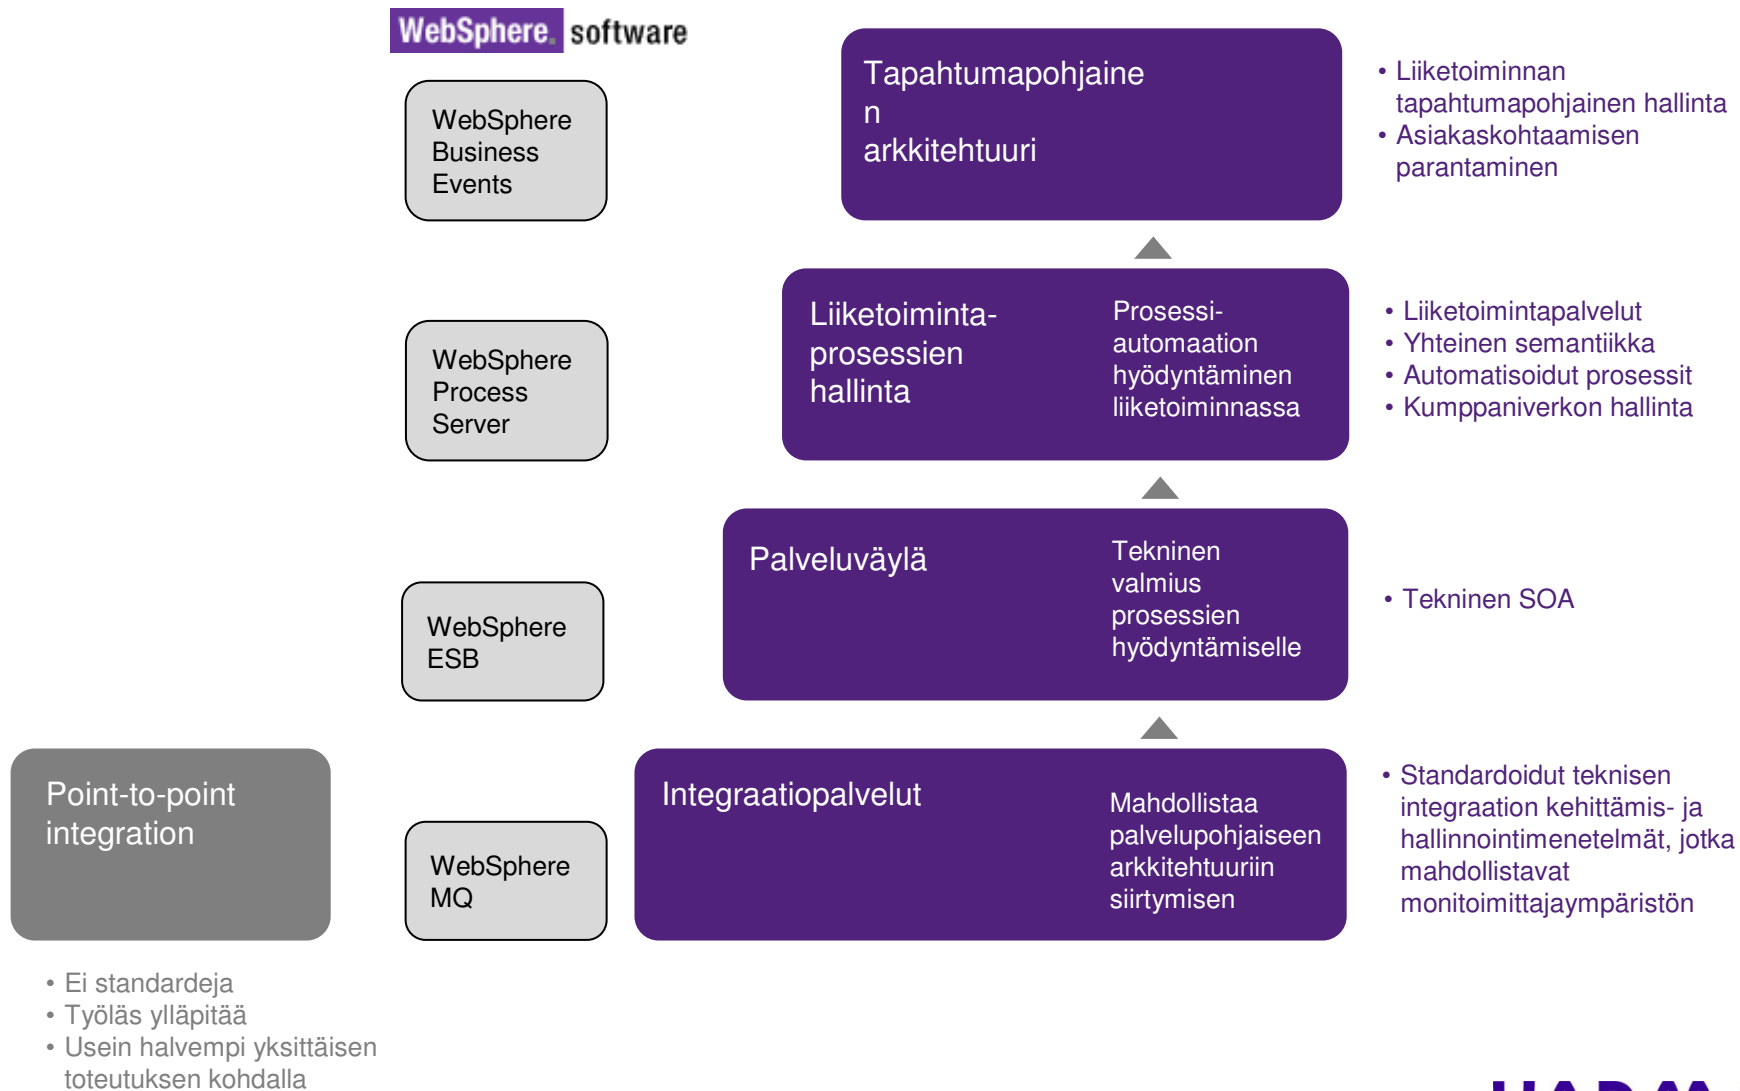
WebSphere. software

WebSphere Business Events

Tapahtumapohjaine n arkkitehtuuri

• Liiketoiminnan tapahtumapohjainen hallinta
• Asiakaskohtaamisen parantaminen

WebSphere Process Server

Liiketoiminta-prosessien hallinta

Prosessi-automaation hyödyntäminen liiketoiminnassa

• Liiketoimintapalvelut
• Yhteinen semantiikka
• Automatisoidut prosessit
• Kumppaniverkon hallinta

WebSphere ESB

Palveluväylä

Tekninen valmius prosessien hyödyntämiselle

• Tekninen SOA

Point-to-point integration

WebSphere MQ

Integraatiopalvelut

Mahdollistaa palvelupohjaiseen arkkitehtuuriin siirtymisen

• Standardoidut teknisen integraation kehittämis- ja hallinnointimenetelmät, jotka mahdollistavat monitoimittajaympäristön

• Ei standardeja
• Työläs ylläpitää
• Usein halvempi yksittäisen toteutuksen kohdalla

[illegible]